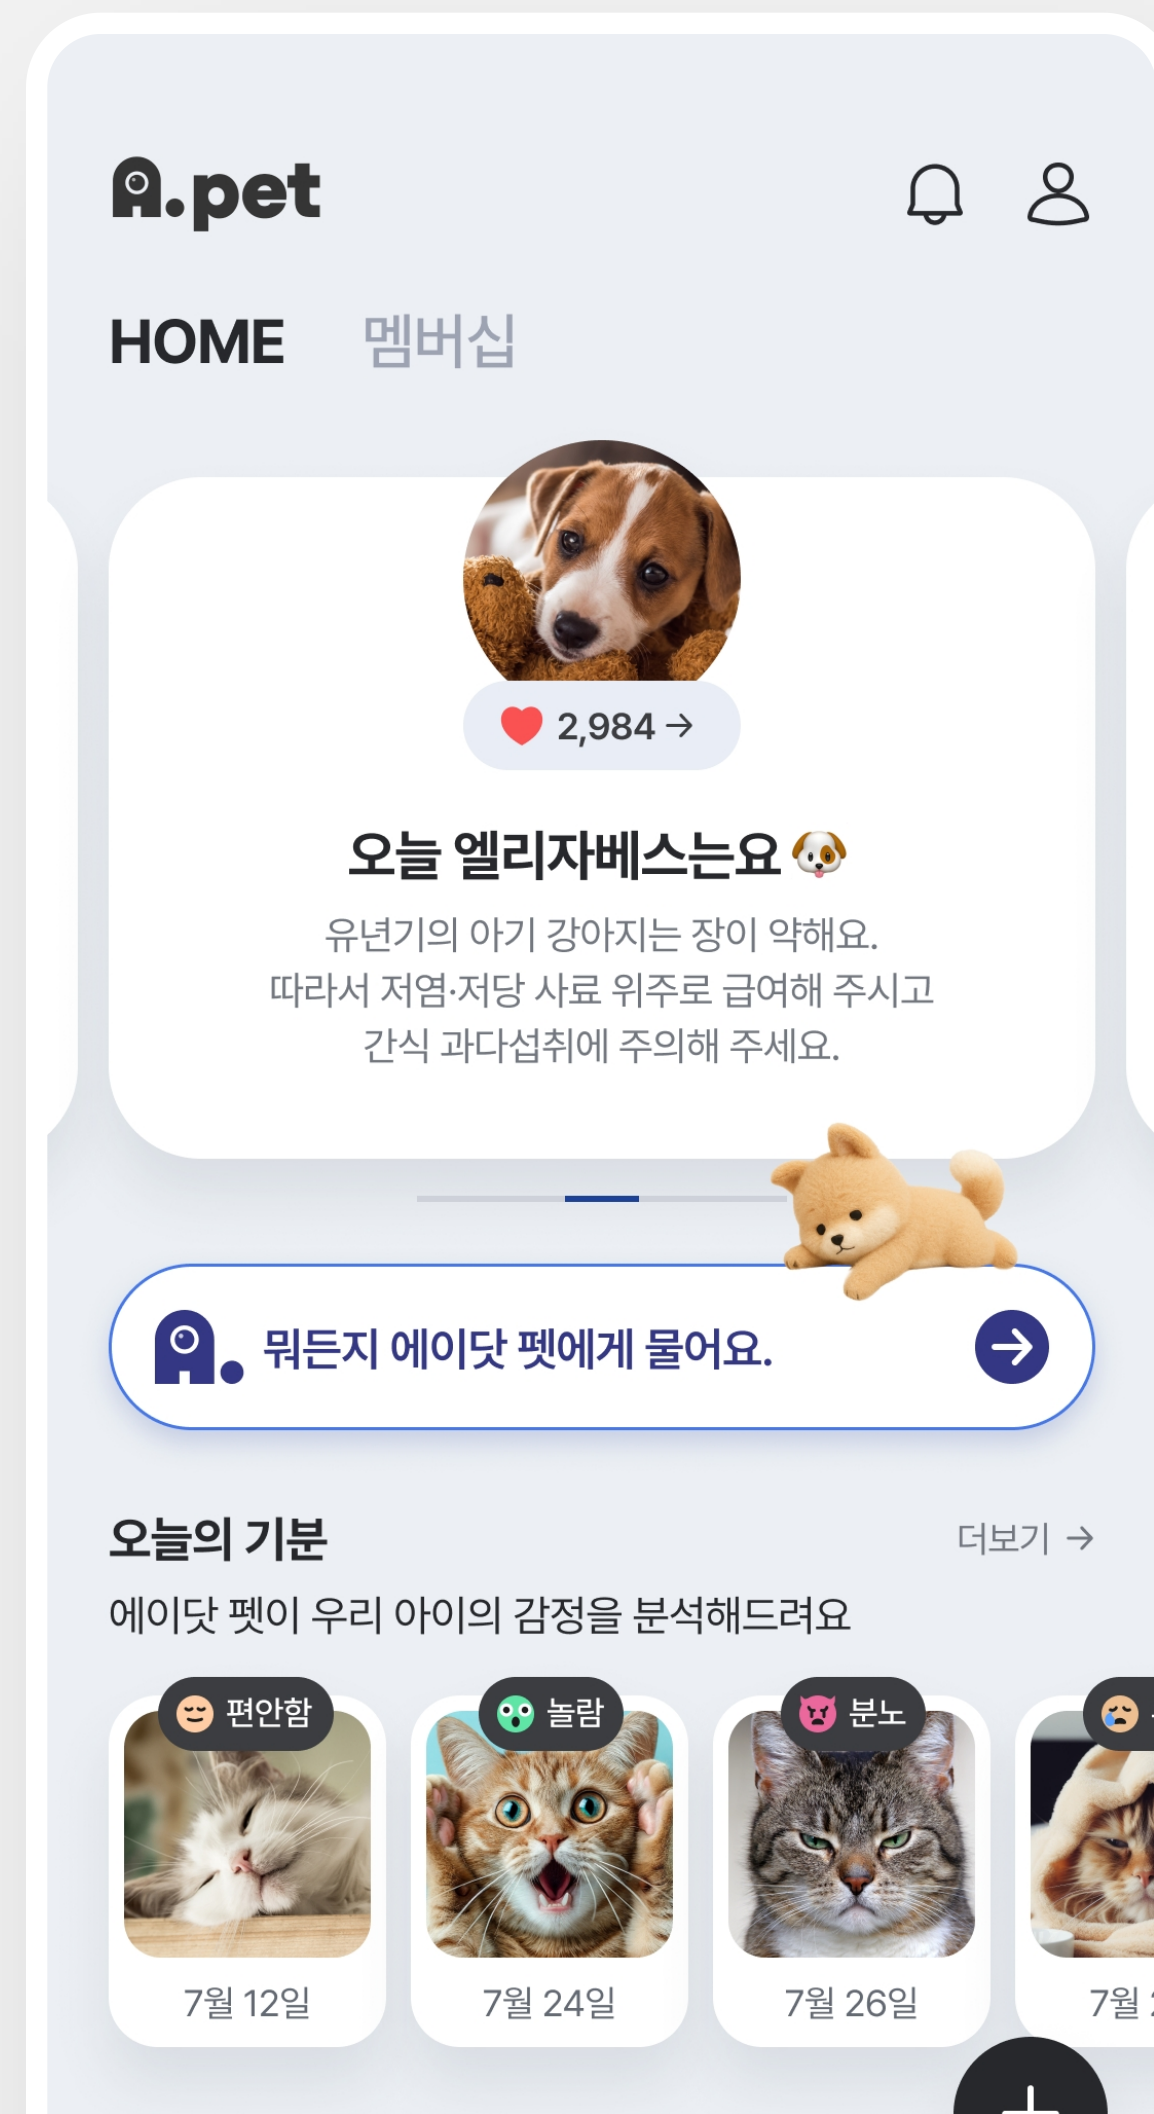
A.pet

HOME 멤버십

2,984 →

오늘 엘리자베스는요 🐶

유년기의 아기 강아지는 장이 약해요.
따라서 저염·저당 사료 위주로 급여해 주시고
간식 과다섭취에 주의해 주세요.

A. 뭐든지 에이닷 펫에게 물어요.

오늘의 기분

더보기 →

에이닷 펫이 우리 아이의 감정을 분석해드려요

편안함
7월 12일

놀람
7월 24일

분노
7월 26일

7월 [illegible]